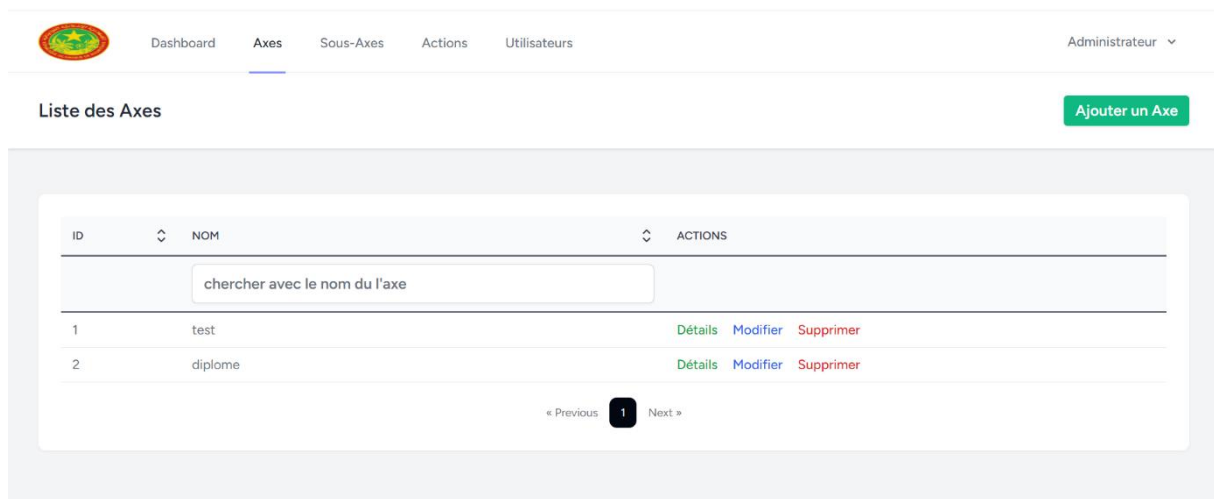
Dashboard Axes Sous-Axes Actions Utilisateurs

Administrateur

Liste des Axes

Ajouter un Axe

| ID | NOM | ACTIONS |
|---|---|---|
| | chercher avec le nom du l'axe | |
| 1 | test | Détails Modifier Supprimer |
| 2 | diplome | Détails Modifier Supprimer |

« Previous 1 Next »